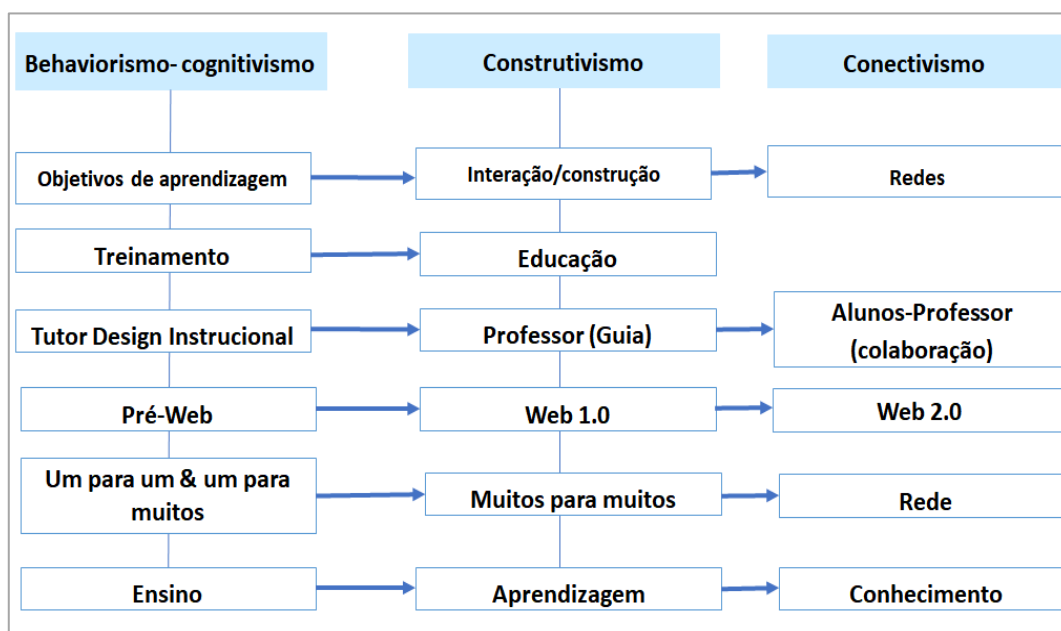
Behaviorismo- cognitivismo

Construtivismo

Conectivismo

Objetivos de aprendizagem

Interação/construção

Redes

Treinamento

Educação

Tutor Design Instrucional

Professor (Guia)

Alunos-Professor (colaboração)

Pré-Web

Web 1.0

Web 2.0

Um para um & um para muitos

Muitos para muitos

Rede

Ensino

Aprendizagem

Conhecimento